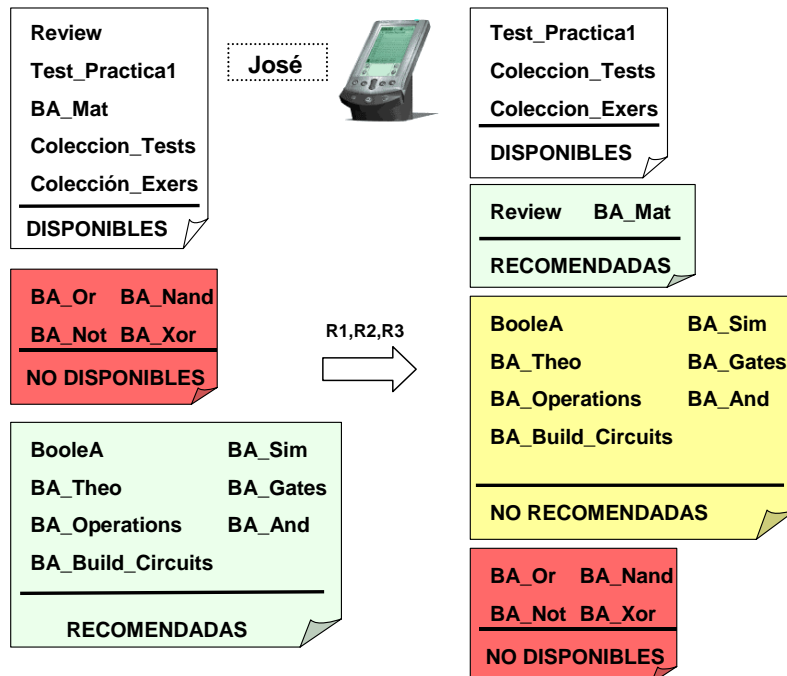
Review
Test_Practica1
BA_Mat
Coleccion_Tests
Colección_Exers
DISPONIBLES

José

Test_Practica1
Coleccion_Tests
Coleccion_Exers
DISPONIBLES

Review BA_Mat
RECOMENDADAS

BA_Or BA_Nand
BA_Not BA_Xor
NO DISPONIBLES

R1,R2,R3

BooleA BA_Sim
BA_Theo BA_Gates
BA_Operations BA_And
BA_Build_Circuits
NO RECOMENDADAS

BooleA BA_Sim
BA_Theo BA_Gates
BA_Operations BA_And
BA_Build_Circuits
RECOMENDADAS

BA_Or BA_Nand
BA_Not BA_Xor
NO DISPONIBLES